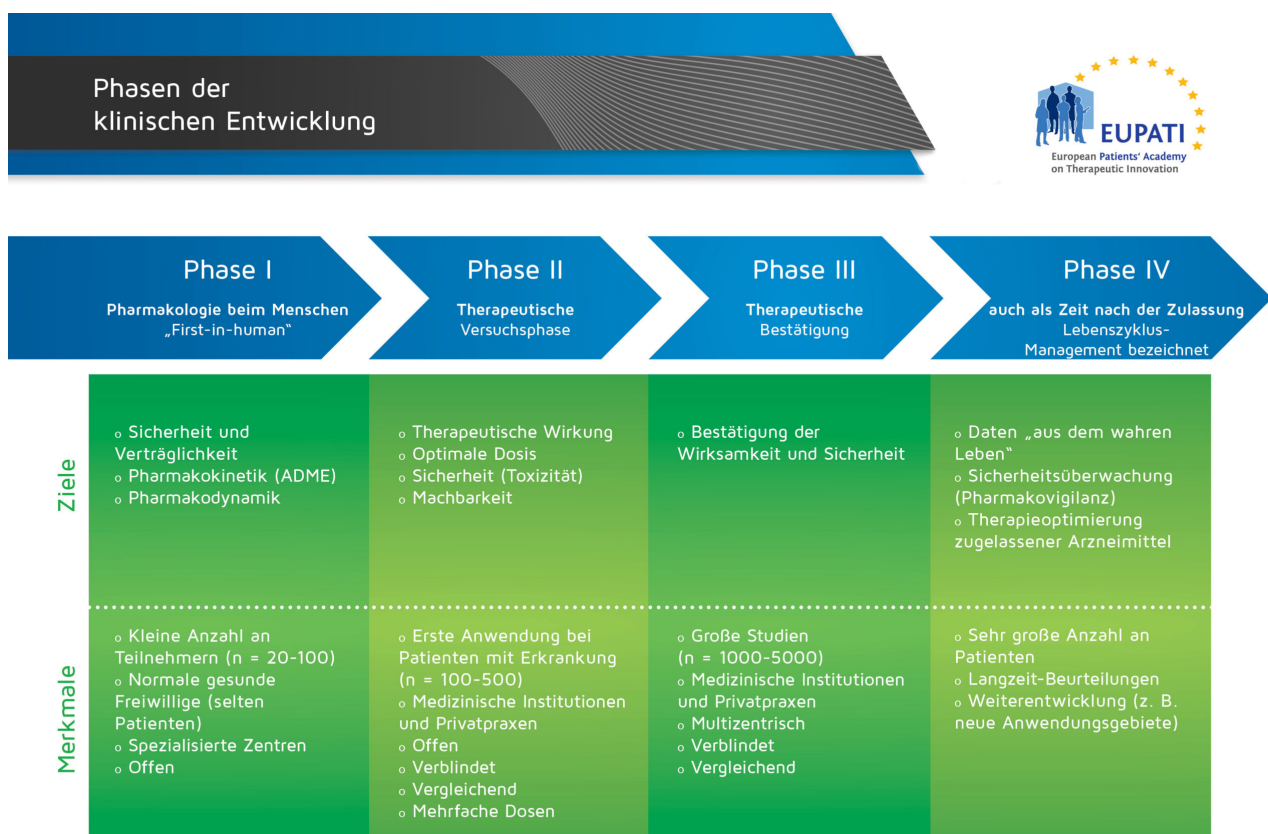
Phasen der klinischen Entwicklung

EUPATI
European Patients' Academy on Therapeutic Innovation

| | Phase I | Phase II | Phase III | Phase IV |
|---|---|---|---|---|
| | **Pharmakologie beim Menschen** „First-in-human" | **Therapeutische** Versuchsphase | **Therapeutische** Bestätigung | **auch als Zeit nach der Zulassung** Lebenszyklus-Management bezeichnet |
| Ziele | ∘ Sicherheit und Verträglichkeit ∘ Pharmakokinetik (ADME) ∘ Pharmakodynamik | ∘ Therapeutische Wirkung ∘ Optimale Dosis ∘ Sicherheit (Toxizität) ∘ Machbarkeit | ∘ Bestätigung der Wirksamkeit und Sicherheit | ∘ Daten „aus dem wahren Leben" ∘ Sicherheitsüberwachung (Pharmakovigilanz) ∘ Therapieoptimierung zugelassener Arzneimittel |
| Merkmale | ∘ Kleine Anzahl an Teilnehmern (n = 20-100) ∘ Normale gesunde Freiwillige (selten Patienten) ∘ Spezialisierte Zentren ∘ Offen | ∘ Erste Anwendung bei Patienten mit Erkrankung (n = 100-500) ∘ Medizinische Institutionen und Privatpraxen ∘ Offen ∘ Verblindet ∘ Vergleichend ∘ Mehrfache Dosen | ∘ Große Studien (n = 1000-5000) ∘ Medizinische Institutionen und Privatpraxen ∘ Multizentrisch ∘ Verblindet ∘ Vergleichend | ∘ Sehr große Anzahl an Patienten ∘ Langzeit-Beurteilungen ∘ Weiterentwicklung (z. B. neue Anwendungsgebiete) |